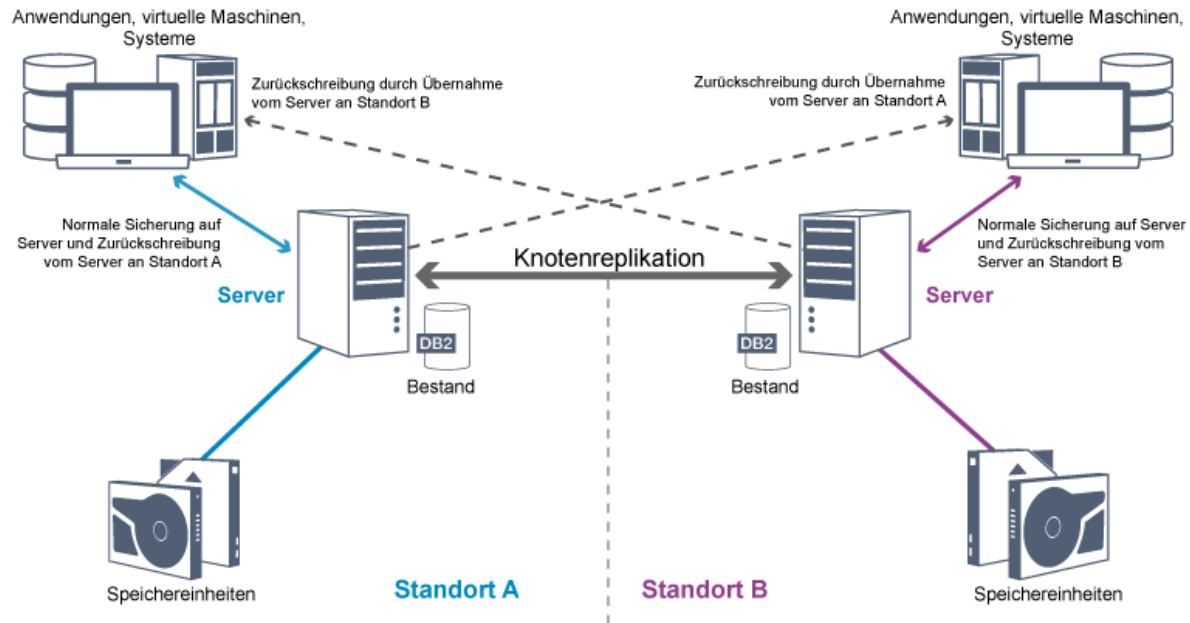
Anwendungen, virtuelle Maschinen, Systeme

Anwendungen, virtuelle Maschinen, Systeme

Zurückschreibung durch Übernahme vom Server an Standort B

Zurückschreibung durch Übernahme vom Server an Standort A

Normale Sicherung auf Server und Zurückschreibung vom Server an Standort A

Normale Sicherung auf Server und Zurückschreibung vom Server an Standort B

Knotenreplikation

Server

Server

DB2

Bestand

DB2

Bestand

Speichereinheiten

Standort A

Standort B

Speichereinheiten